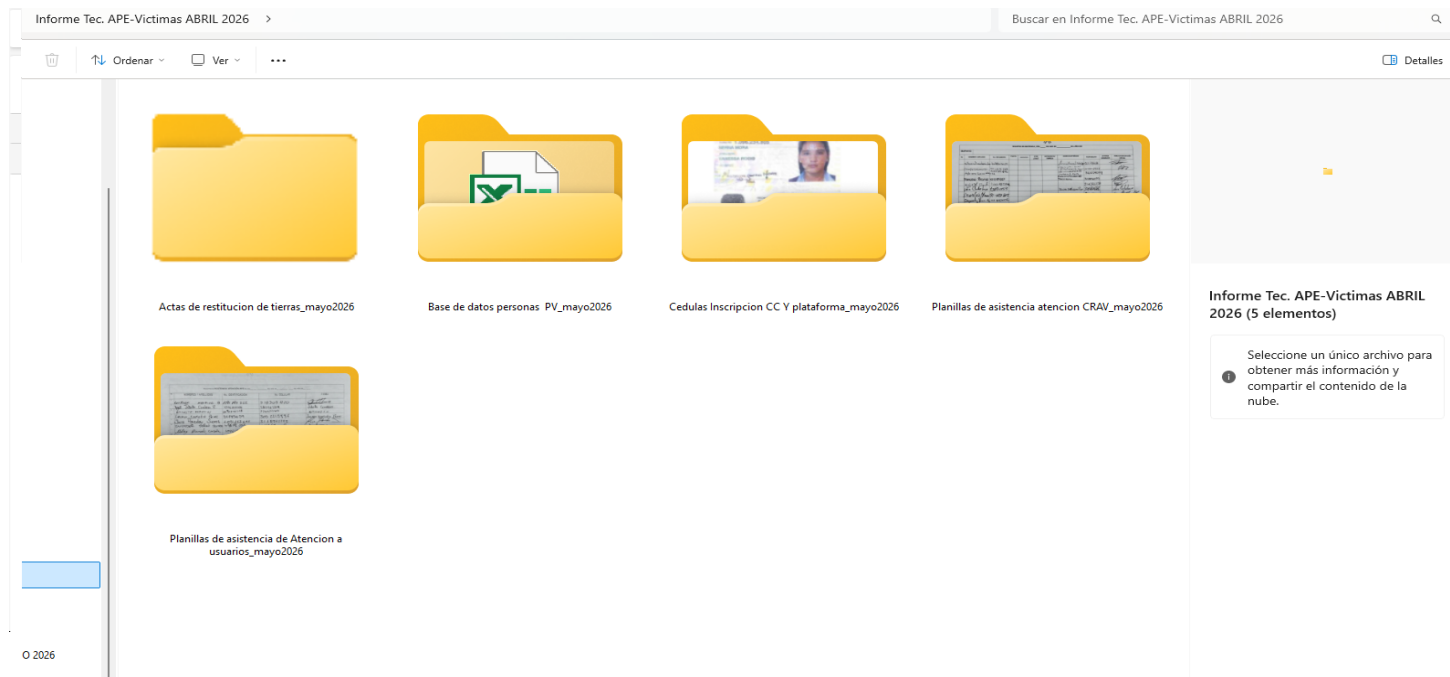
Informe Tec. APE-Victimas ABRIL 2026 >

Buscar en Informe Tec. APE-Victimas ABRIL 2026

Ordenar

Ver

...

Detalles

Actas de restitucion de tierras_mayo2026

Base de datos personas PV_mayo2026

Cedulas Inscripcion CC Y plataforma_mayo2026

Planillas de asistencia atencion CRAV_mayo2026

Planillas de asistencia de Atencion a usuarios_mayo2026

Informe Tec. APE-Victimas ABRIL 2026 (5 elementos)

Seleccione un único archivo para obtener más información y compartir el contenido de la nube.

O 2026